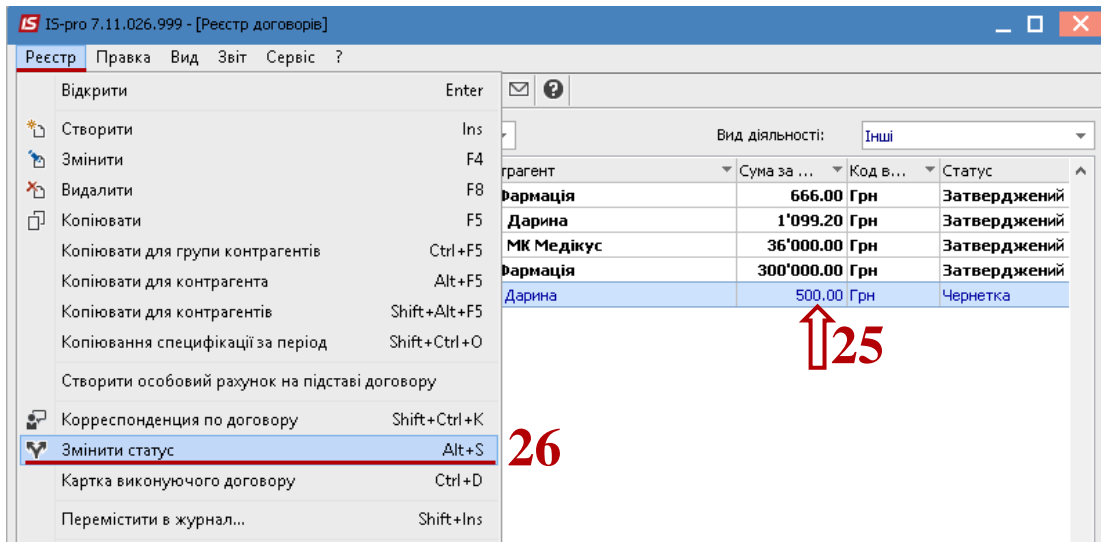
IS IS-pro 7.11.026.999 - [Реєстр договорів]

Реєстр Правка Вид Звіт Сервіс ?

Відкрити Enter
Створити Ins
Змінити F4
Видалити F8
Копіювати F5
Копіювати для групи контрагентів Ctrl+F5
Копіювати для контрагента Alt+F5
Копіювати для контрагентів Shift+Alt+F5
Копіювання специфікації за період Shift+Ctrl+O
Створити особовий рахунок на підставі договору
Корреспонденция по договору Shift+Ctrl+K
Змінити статус Alt+S
Картка виконуючого договору Ctrl+D
Перемістити в журнал... Shift+Ins

26

Вид діяльності: Інші

| трагент | Сума за ... | Код в... | Статус |
|---|---|---|---|
| Фармація | 666.00 | Грн | Затверджений |
| Дарина | 1'099.20 | Грн | Затверджений |
| МК Медікус | 36'000.00 | Грн | Затверджений |
| Фармація | 300'000.00 | Грн | Затверджений |
| Дарина | 500.00 | Грн | Чернетка |

25